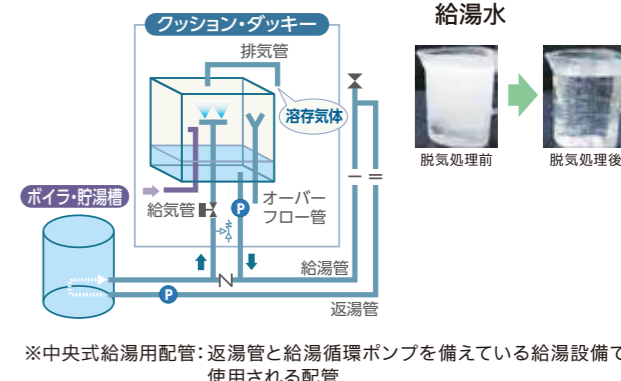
クッション・ダッキー

排気管

溶存気体

ボイラ・貯湯槽

給気管

P

オーバーフロー管

給湯管

P

返湯管

給湯水

脱気処理前

脱気処理後

※中央式給湯用配管：返湯管と給湯循環ポンプを備えている給湯設備で使用される配管